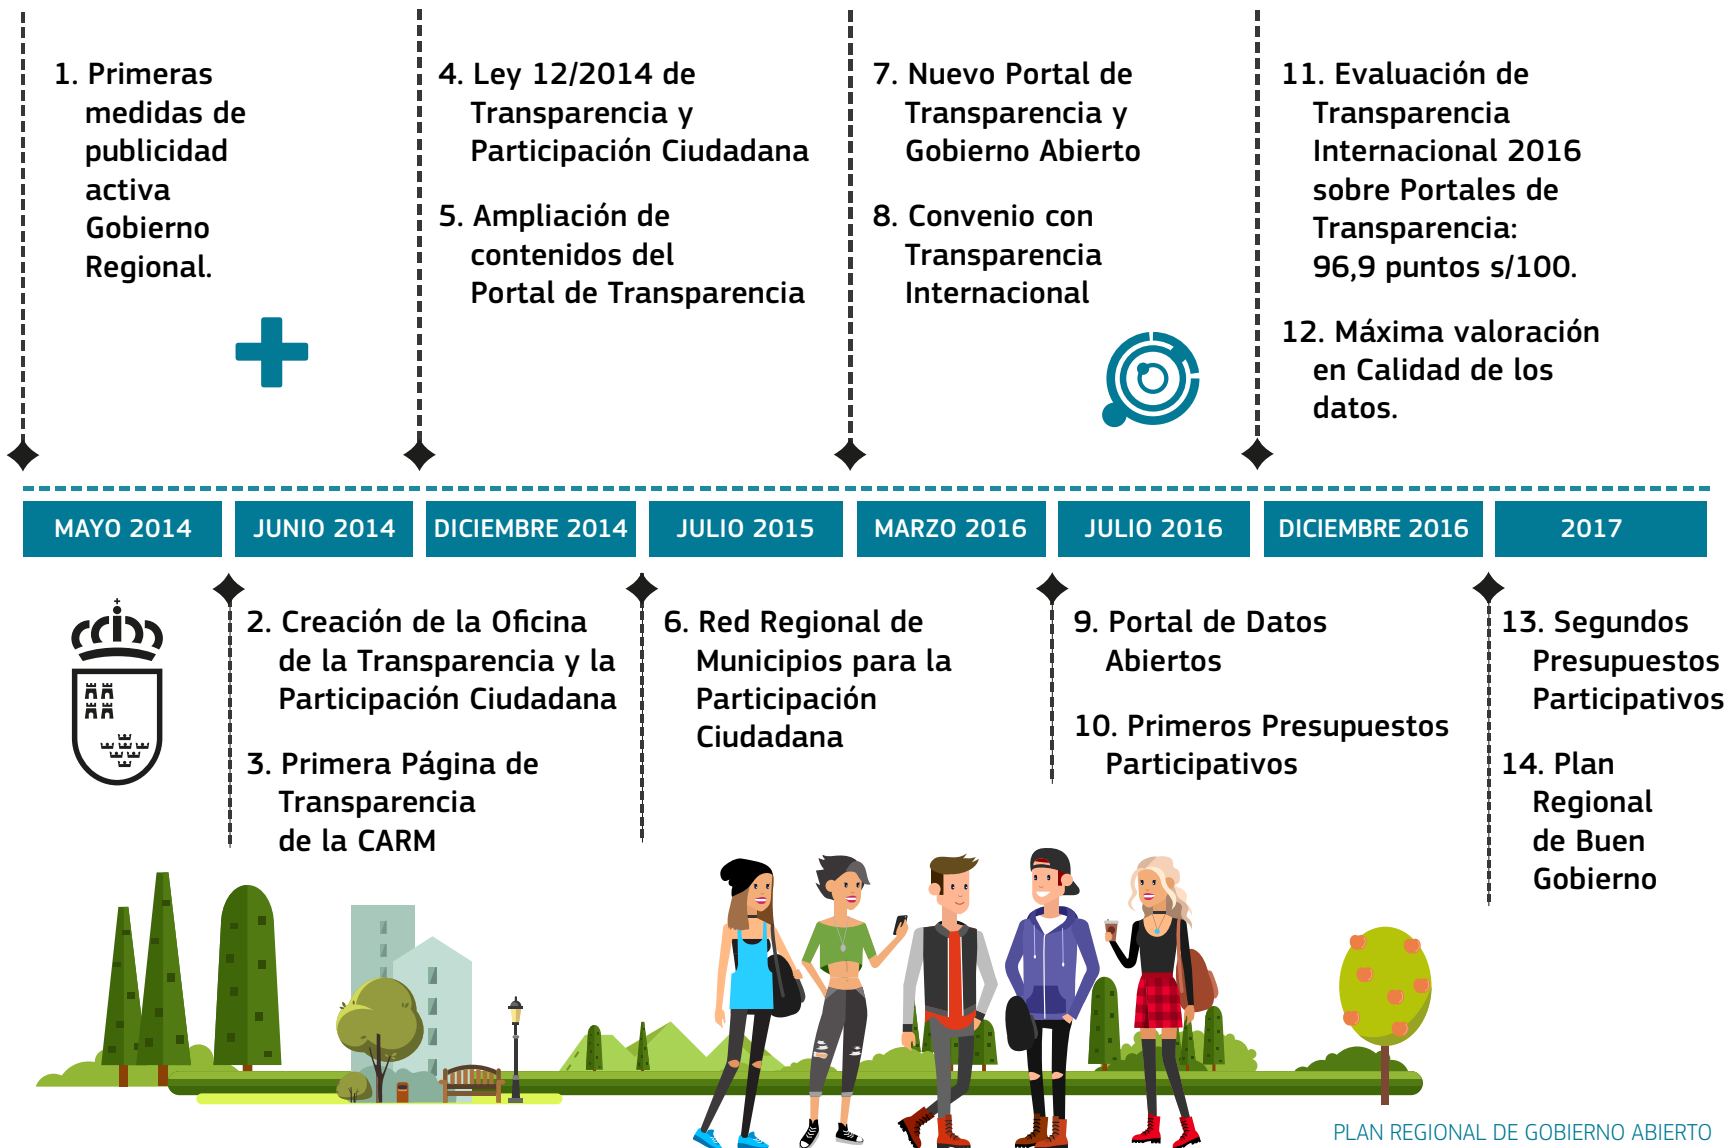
1. Primeras medidas de publicidad activa Gobierno Regional.

4. Ley 12/2014 de Transparencia y Participación Ciudadana

5. Ampliación de contenidos del Portal de Transparencia

7. Nuevo Portal de Transparencia y Gobierno Abierto

8. Convenio con Transparencia Internacional

11. Evaluación de Transparencia Internacional 2016 sobre Portales de Transparencia: 96,9 puntos s/100.

12. Máxima valoración en Calidad de los datos.

| MAYO 2014 | JUNIO 2014 | DICIEMBRE 2014 | JULIO 2015 | MARZO 2016 | JULIO 2016 | DICIEMBRE 2016 | 2017 |
|---|---|---|---|---|---|---|---|

2. Creación de la Oficina de la Transparencia y la Participación Ciudadana

3. Primera Página de Transparencia de la CARM

6. Red Regional de Municipios para la Participación Ciudadana

9. Portal de Datos Abiertos

10. Primeros Presupuestos Participativos

13. Segundos Presupuestos Participativos

14. Plan Regional de Buen Gobierno

PLAN REGIONAL DE GOBIERNO ABIERTO